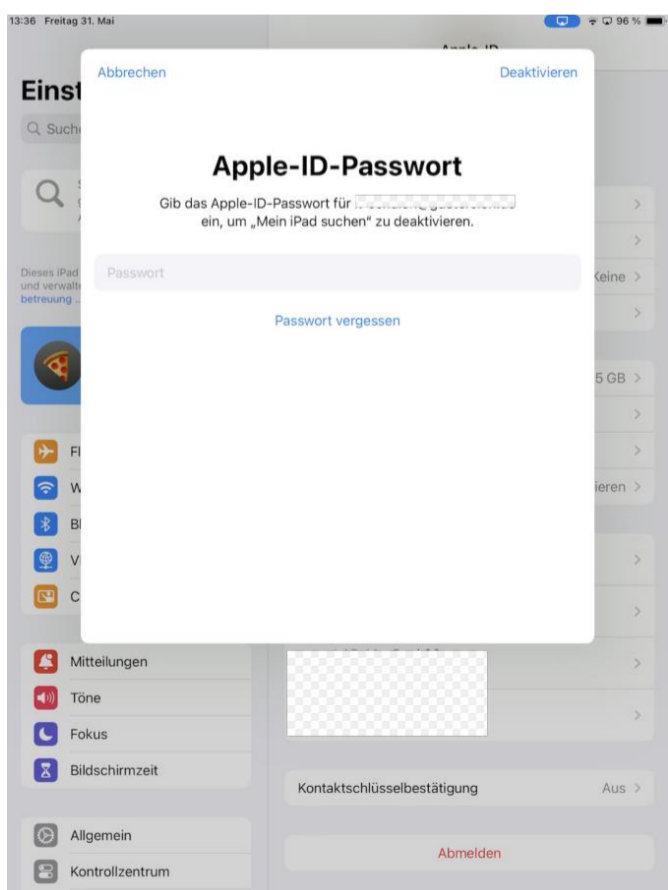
13:36 Freitag 31. Mai

96 %

Apple-ID

Einst

Q Such

Dieses iPad und verwalt betreuung

Fl

W

Bl

V

C

Mitteilungen

Töne

Fokus

Bildschirmzeit

Allgemein

Kontrollzentrum

Keine

5 GB

ieren

Kontaktschlüsselbestätigung

Aus

Abmelden

Abbrechen

Deaktivieren

Apple-ID-Passwort

Gib das Apple-ID-Passwort für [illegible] ein, um „Mein iPad suchen" zu deaktivieren.

Passwort

Passwort vergessen